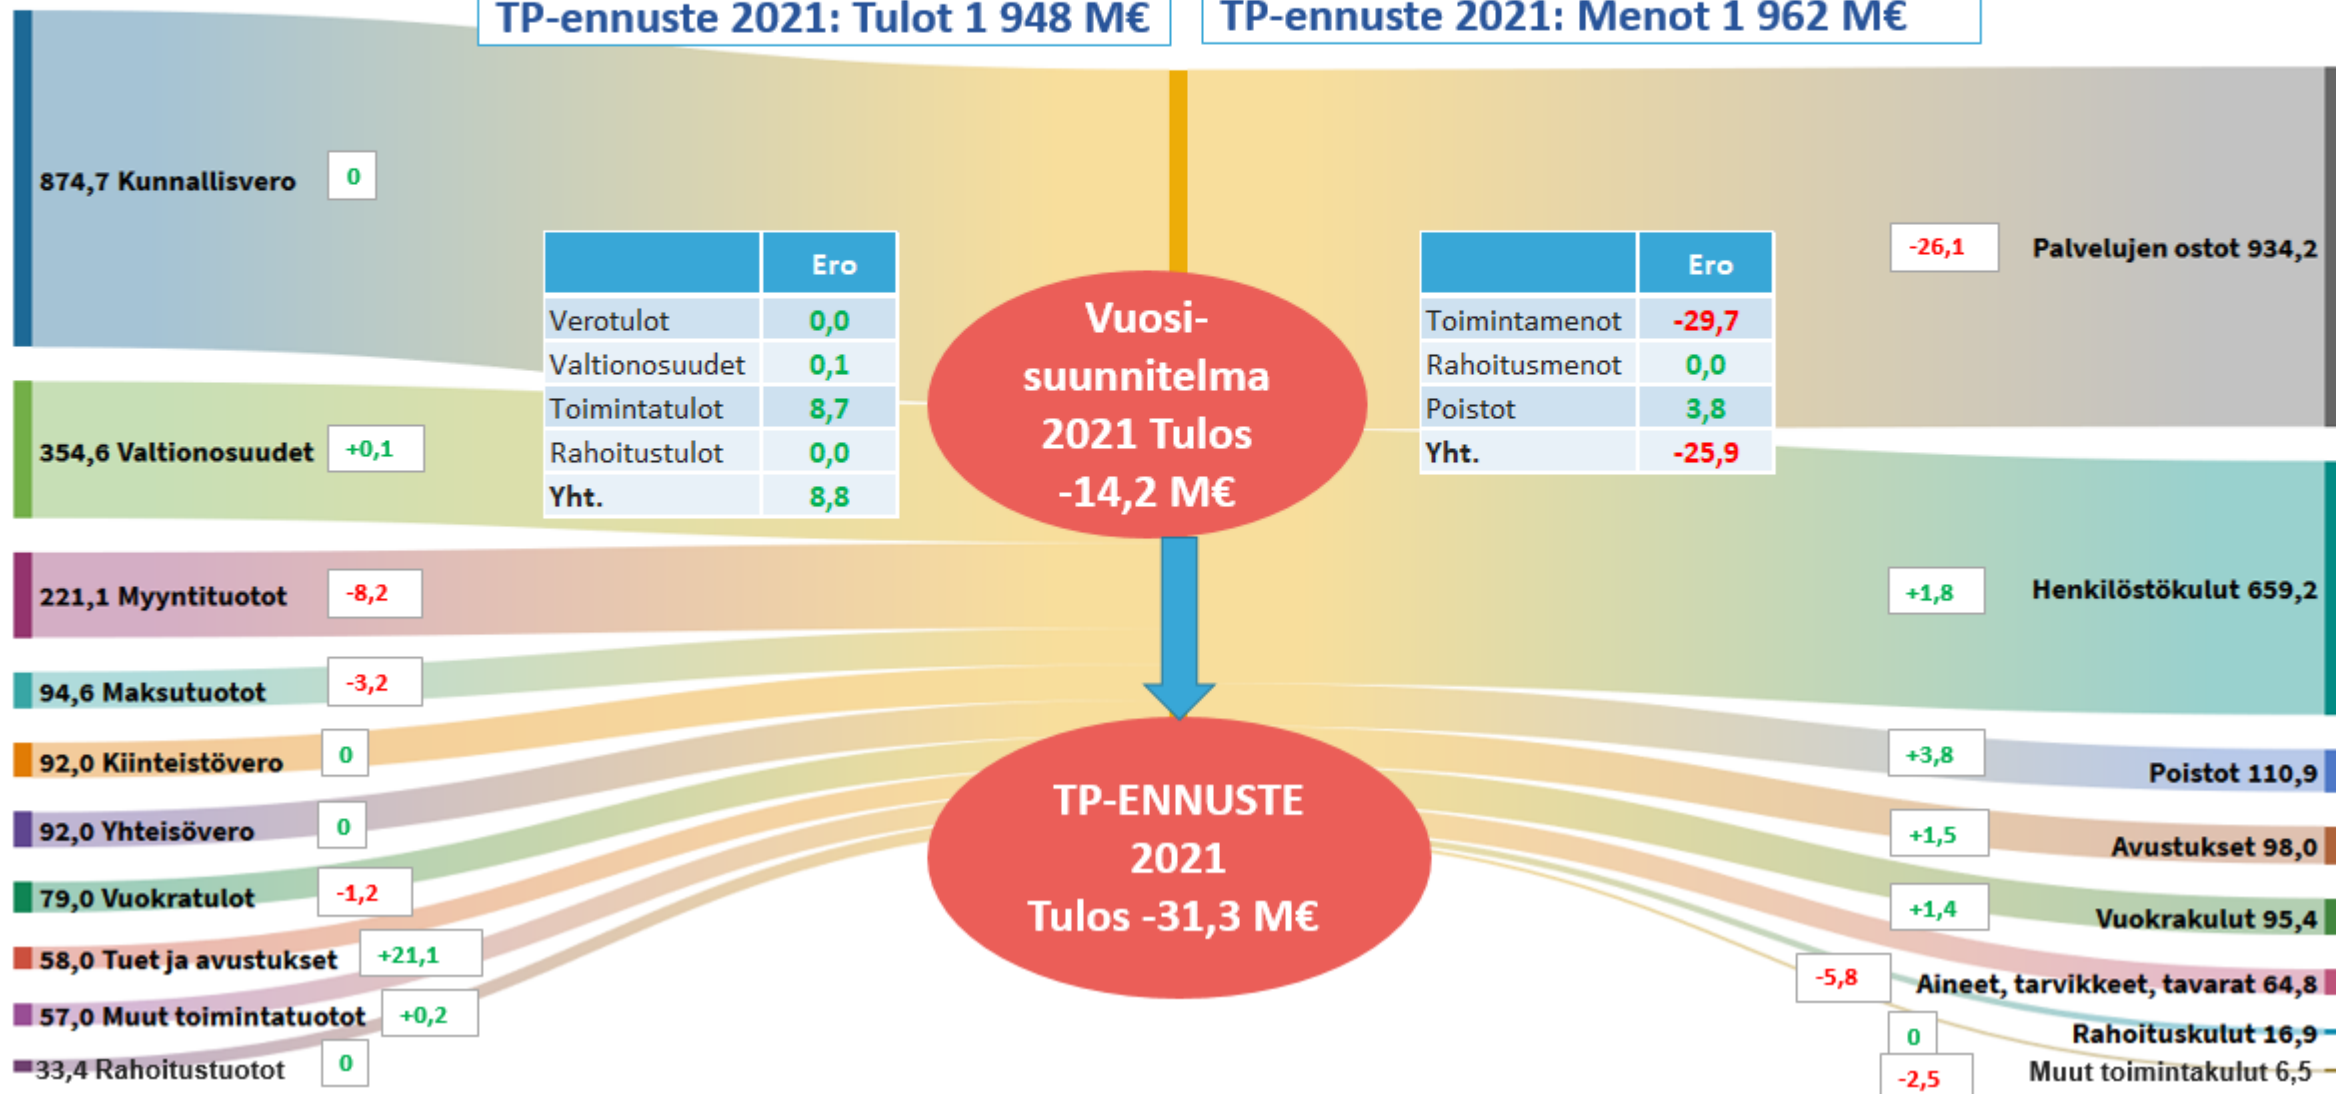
TP-ennuste 2021: Tulot 1 948 M€

TP-ennuste 2021: Menot 1 962 M€

874,7 Kunnallisvero 0

354,6 Valtionosuudet +0,1

221,1 Myyntituotot -8,2

94,6 Maksutuotot -3,2

92,0 Kiinteistövero 0

92,0 Yhteisövero 0

79,0 Vuokratulot -1,2

58,0 Tuet ja avustukset +21,1

57,0 Muut toimintatuotot +0,2

33,4 Rahoitustuotot 0

| | Ero |
|---|---|
| Verotulot | 0,0 |
| Valtionosuudet | 0,1 |
| Toimintatulot | 8,7 |
| Rahoitustulot | 0,0 |
| Yht. | 8,8 |

Vuosi-suunnitelma 2021 Tulos -14,2 M€

TP-ENNUSTE 2021 Tulos -31,3 M€

| | Ero |
|---|---|
| Toimintamenot | -29,7 |
| Rahoitusmenot | 0,0 |
| Poistot | 3,8 |
| Yht. | -25,9 |

-26,1 Palvelujen ostot 934,2

+1,8 Henkilöstökulut 659,2

+3,8 Poistot 110,9

+1,5 Avustukset 98,0

+1,4 Vuokrakulut 95,4

-5,8 Aineet, tarvikkeet, tavarat 64,8

0 Rahoituskulut 16,9

-2,5 Muut toimintakulut 6,5